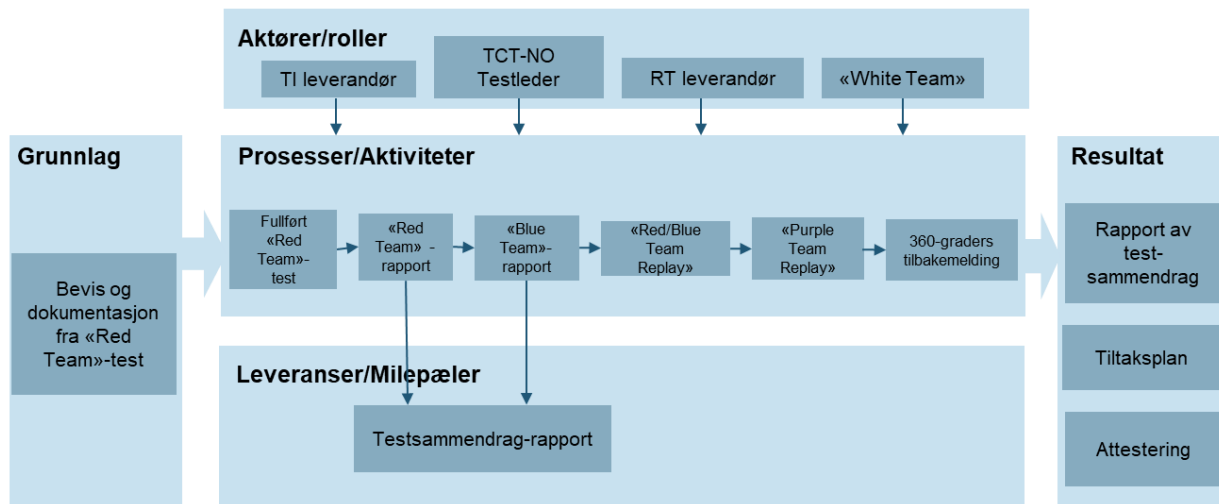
Aktører/roller

TI leverandør

TCT-NO Testleder

RT leverandør

«White Team»

Grunnlag

Bevis og dokumentasjon fra «Red Team»-test

Prosesser/Aktiviteter

Fullført «Red Team»-test

«Red Team» - rapport

«Blue Team»-rapport

«Red/Blue Team Replay»

«Purple Team Replay»

360-graders tilbakemelding

Leveranser/Milepæler

Testsammendrag-rapport

Resultat

Rapport av test-sammendrag

Tiltaksplan

Attestering